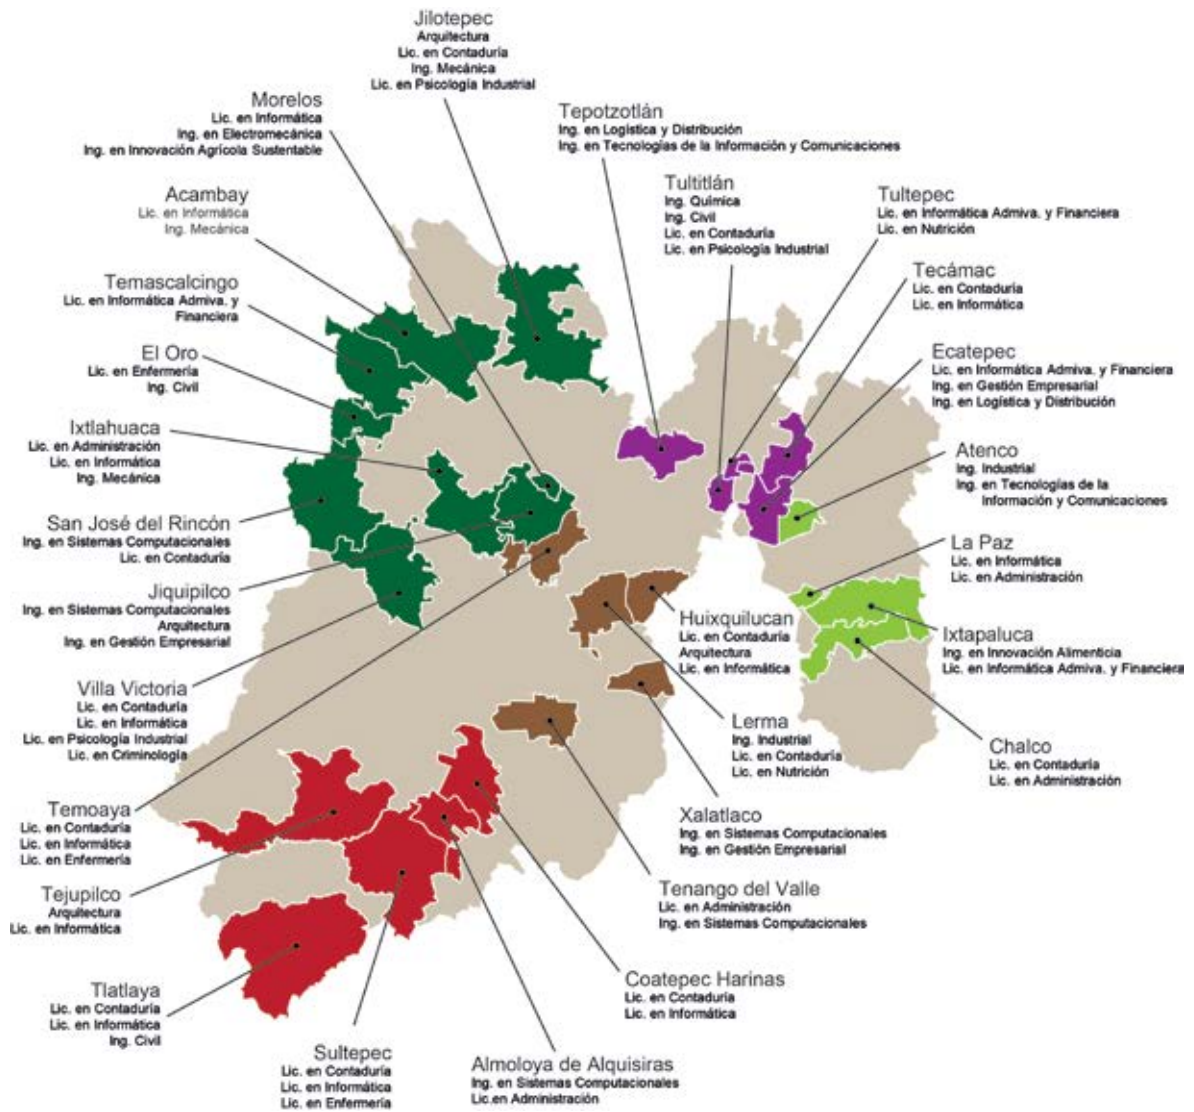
Jilotepec
Arquitectura
Lic. en Contaduría
Ing. Mecánica
Lic. en Psicología Industrial

Morelos
Lic. en Informática
Ing. en Electromecánica
Ing. en Innovación Agrícola Sustentable

Tepotzotlán
Ing. en Logística y Distribución
Ing. en Tecnologías de la Información y Comunicaciones

Tultitlán
Ing. Química
Ing. Civil
Lic. en Contaduría
Lic. en Psicología Industrial

Tultepec
Lic. en Informática Admiva. y Financiera
Lic. en Nutrición

Acambay
Lic. en Informática
Ing. Mecánica

Temascalcingo
Lic. en Informática Admiva. y Financiera

Tecámac
Lic. en Contaduría
Lic. en Informática

El Oro
Lic. en Enfermería
Ing. Civil

Ecatepec
Lic. en Informática Admiva. y Financiera
Ing. en Gestión Empresarial
Ing. en Logística y Distribución

Ixtlahuaca
Lic. en Administración
Lic. en Informática
Ing. Mecánica

Atenco
Ing. Industrial
Ing. en Tecnologías de la Información y Comunicaciones

San José del Rincón
Ing. en Sistemas Computacionales
Lic. en Contaduría

La Paz
Lic. en Informática
Lic. en Administración

Jiquipilco
Ing. en Sistemas Computacionales
Arquitectura
Ing. en Gestión Empresarial

Huixquilucan
Lic. en Contaduría
Arquitectura
Lic. en Informática

Ixtapaluca
Ing. en Innovación Alimenticia
Lic. en Informática Admiva. y Financiera

Villa Victoria
Lic. en Contaduría
Lic. en Informática
Lic. en Psicología Industrial
Lic. en Criminología

Lerma
Ing. Industrial
Lic. en Contaduría
Lic. en Nutrición

Chalco
Lic. en Contaduría
Lic. en Administración

Temoaya
Lic. en Contaduría
Lic. en Informática
Lic. en Enfermería

Xalatlaco
Ing. en Sistemas Computacionales
Ing. en Gestión Empresarial

Tejupilco
Arquitectura
Lic. en Informática

Tenango del Valle
Lic. en Administración
Ing. en Sistemas Computacionales

Coatepec Harinas
Lic. en Contaduría
Lic. en Informática

Tlatlaya
Lic. en Contaduría
Lic. en Informática
Ing. Civil

Sultepec
Lic. en Contaduría
Lic. en Informática
Lic. en Enfermería

Almoloya de Alquisiras
Ing. en Sistemas Computacionales
Lic.en Administración